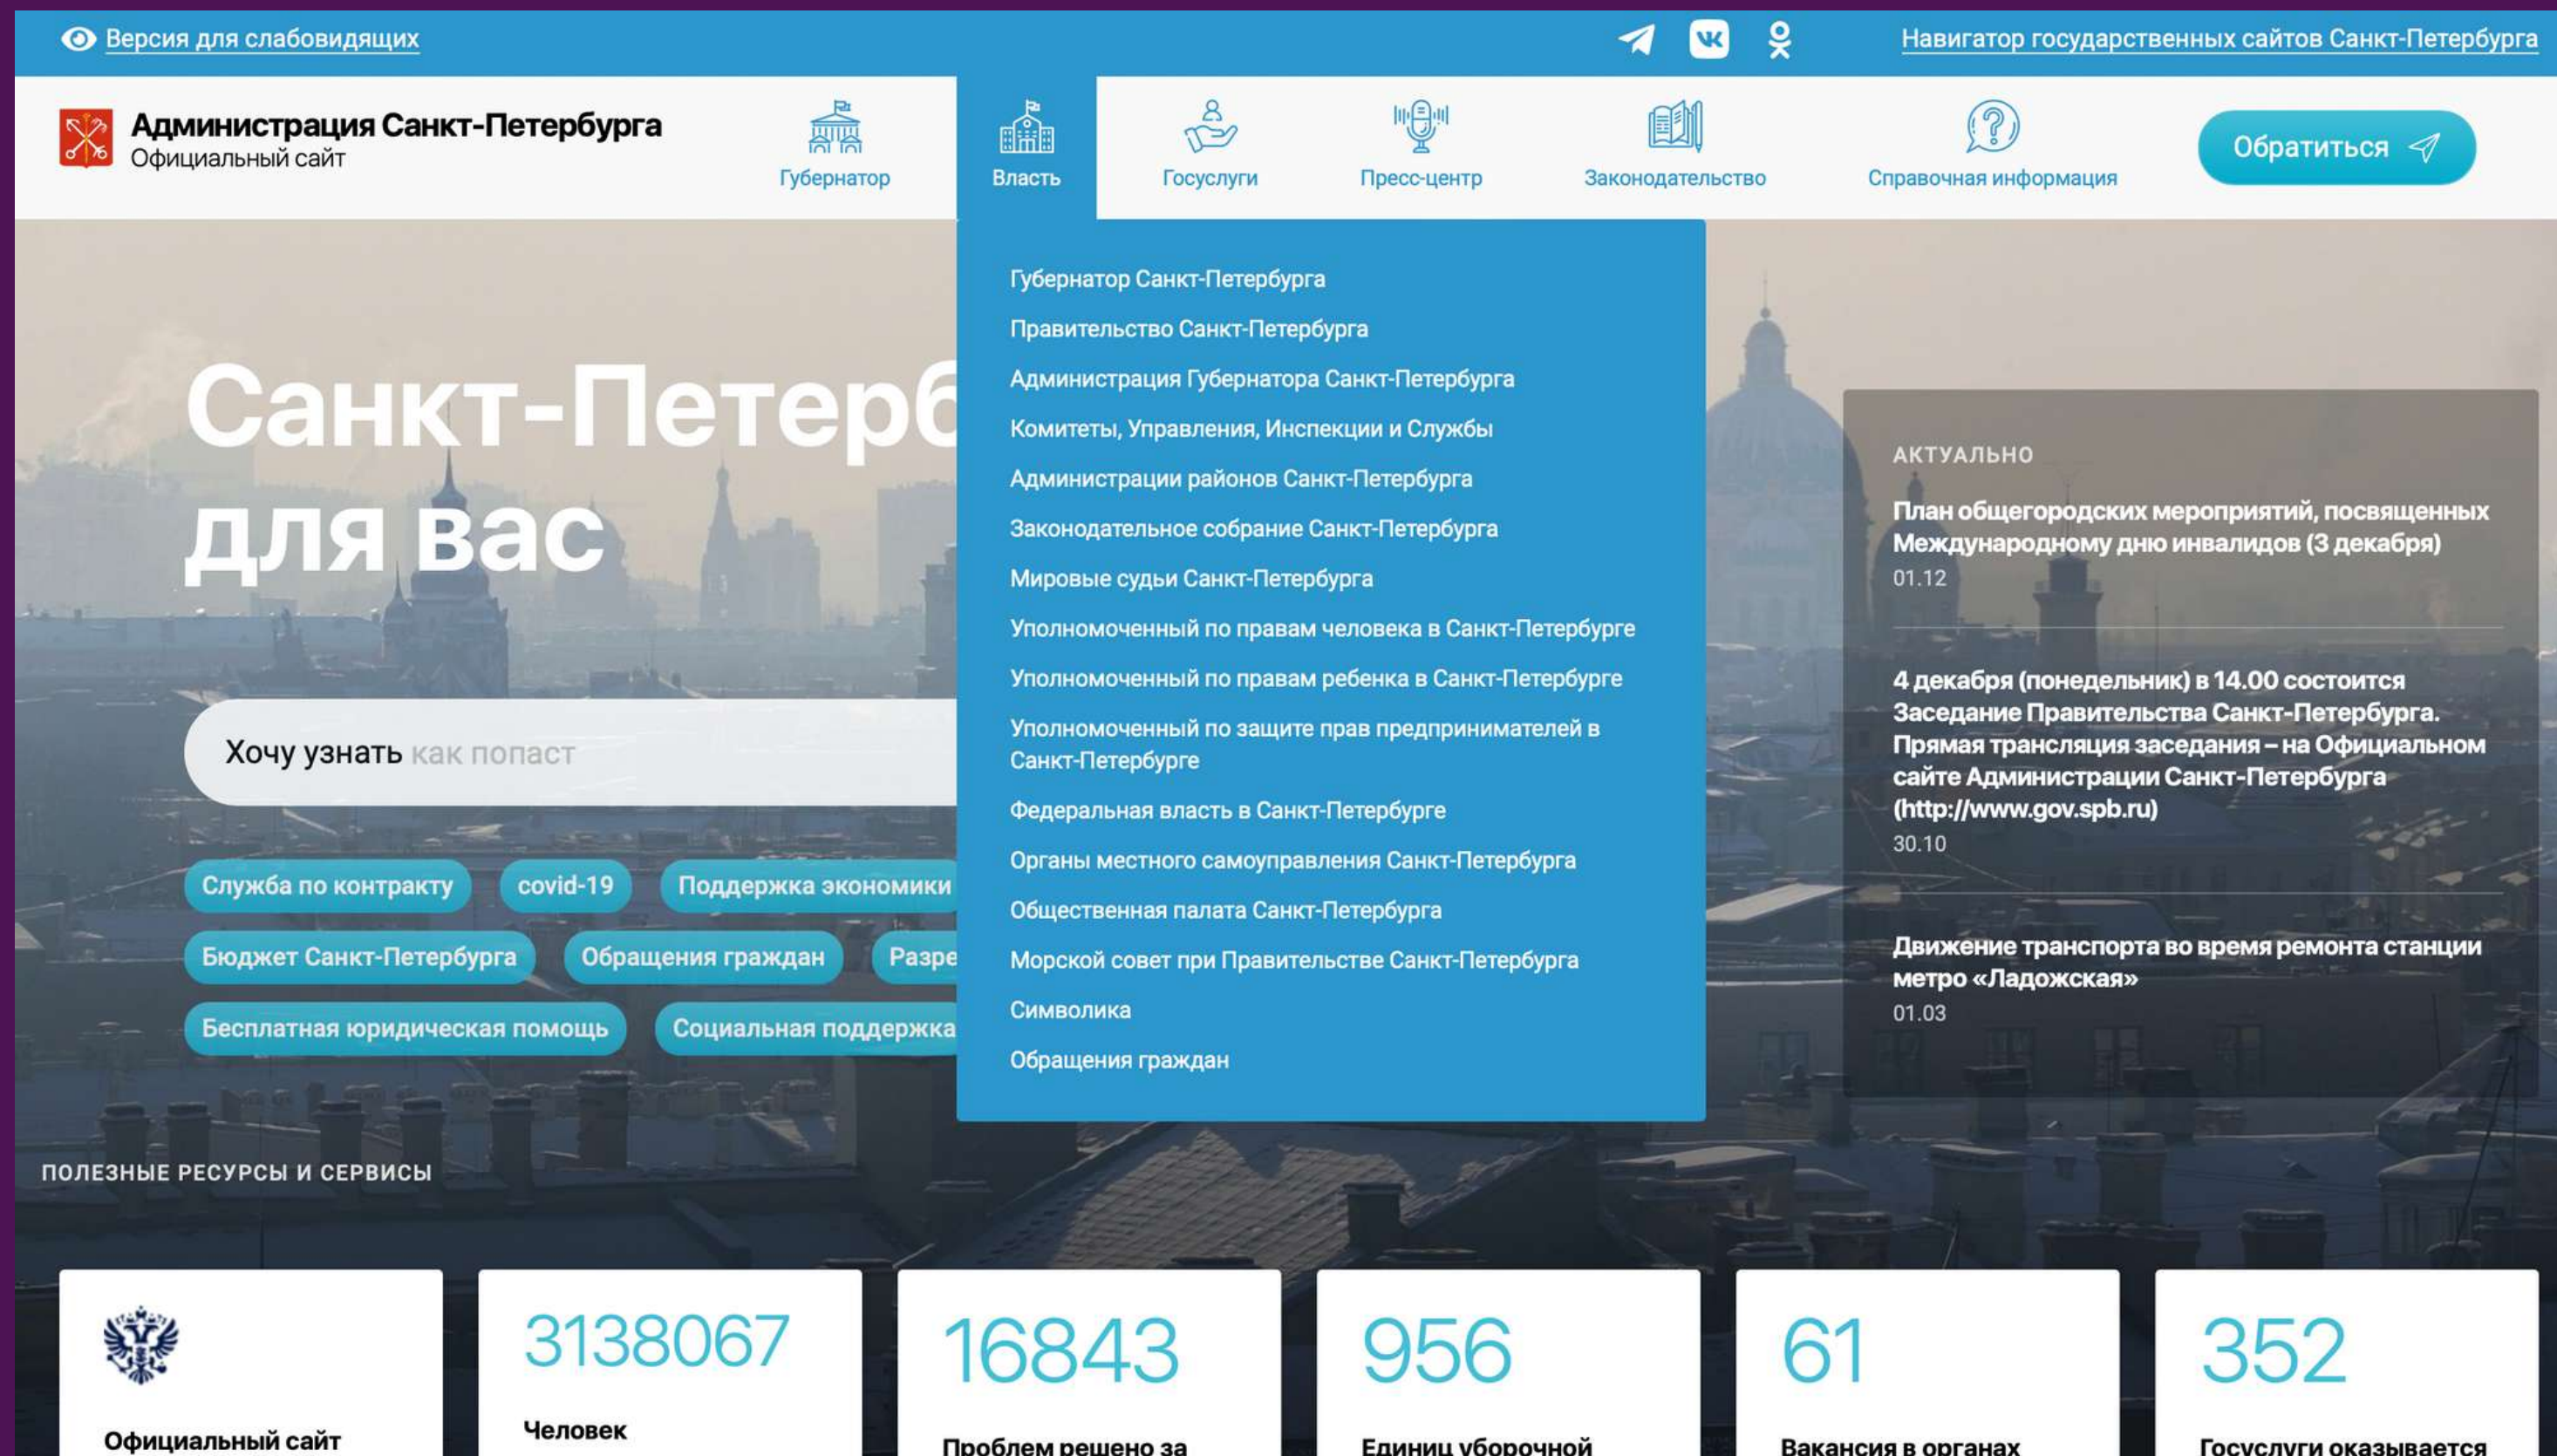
Версия для слабовидящих

Навигатор государственных сайтов Санкт-Петербурга

Администрация Санкт-Петербурга
Официальный сайт

Губернатор
Власть
Госуслуги
Пресс-центр
Законодательство
Справочная информация
Обратиться

Губернатор Санкт-Петербурга
Правительство Санкт-Петербурга
Администрация Губернатора Санкт-Петербурга
Комитеты, Управления, Инспекции и Службы
Администрации районов Санкт-Петербурга
Законодательное собрание Санкт-Петербурга
Мировые судьи Санкт-Петербурга
Уполномоченный по правам человека в Санкт-Петербурге
Уполномоченный по правам ребенка в Санкт-Петербурге
Уполномоченный по защите прав предпринимателей в Санкт-Петербурге
Федеральная власть в Санкт-Петербурге
Органы местного самоуправления Санкт-Петербурга
Общественная палата Санкт-Петербурга
Морской совет при Правительстве Санкт-Петербурга
Символика
Обращения граждан

Санкт-Петерб
для вас

Хочу узнать как попаст

Служба по контракту
covid-19
Поддержка экономики
Бюджет Санкт-Петербурга
Обращения граждан
Разре
Бесплатная юридическая помощь
Социальная поддержка

АКТУАЛЬНО

План общегородских мероприятий, посвященных Международному дню инвалидов (3 декабря)
01.12

4 декабря (понедельник) в 14.00 состоится Заседание Правительства Санкт-Петербурга. Прямая трансляция заседания – на Официальном сайте Администрации Санкт-Петербурга (http://www.gov.spb.ru)
30.10

Движение транспорта во время ремонта станции метро «Ладожская»
01.03

ПОЛЕЗНЫЕ РЕСУРСЫ И СЕРВИСЫ

Официальный сайт

3138067
Человек

16843
Проблем решено за

956
Единиц уборочной

61
Вакансия в органах

352
Госуслуги оказывается